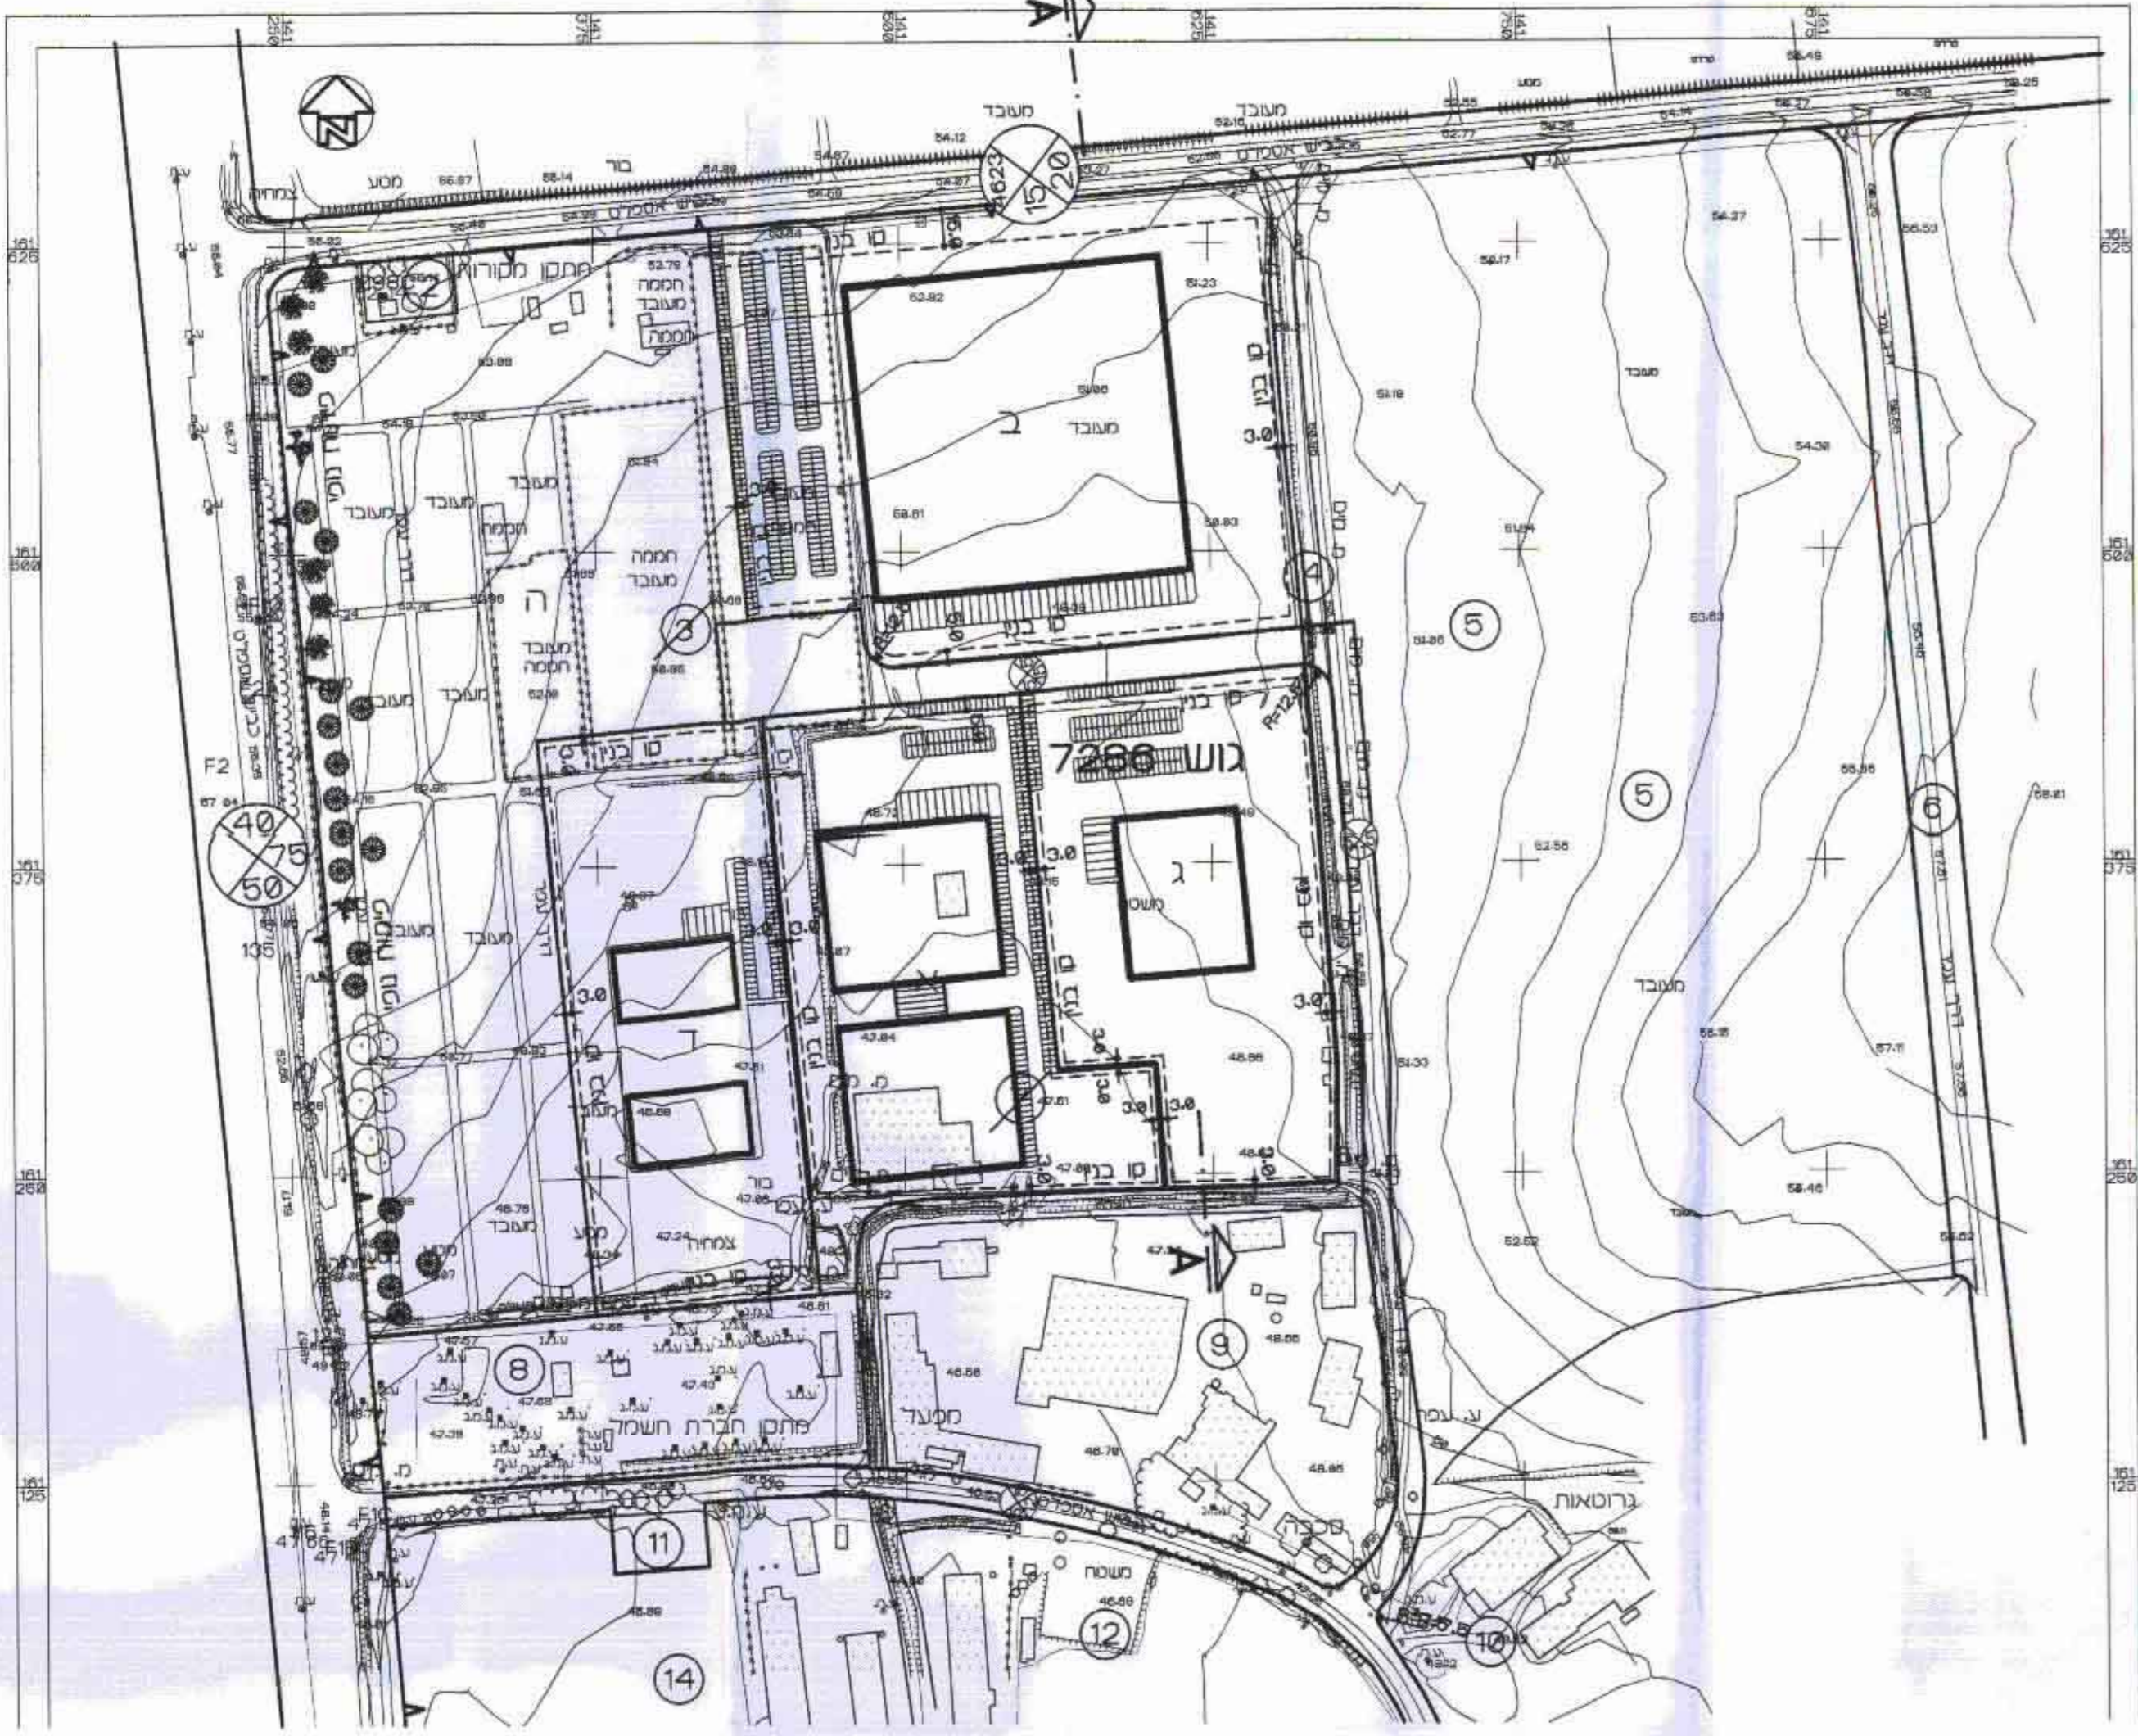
A
N
161 250
161 375
161 500
161 625
161 750
161 875
161 625
161 500
161 375
161 250
161 125
161 625
161 500
161 375
161 250
161 125
מעובד
מעובד
כביש אספלט
בור
מטע
צמחיה
כביש אספלט
623
15
20
מתקן מקורות
2
חממה מעובד
חממה
קו בנין
ב
מעובד
3.0
מעובד
מעובד
מעובד
חממה
חממה מעובד
ה
מעובד חממה
3
4
5
5
6
קו בנין
גוש 7286
R=12.0
קו בנין
קו בנין
מעובד
מעובד
מעובד
F2
40
75
50
105
3.0
3.0
3.0
3.0
ג
משטח
3.0
3.0
3.0
3.0
מעובד
ד
א
מ. מ.
קו בנין
מעובד
בור
מטע
צמחיה
קו בנין
מעובד
8
9
מתקן חברת חשמל
מסעד
מ.
ע.
ע.
ע. עפה
ברוטאות
סככה
11
12
משטח
10
14
A
דרך עפר
מעובד